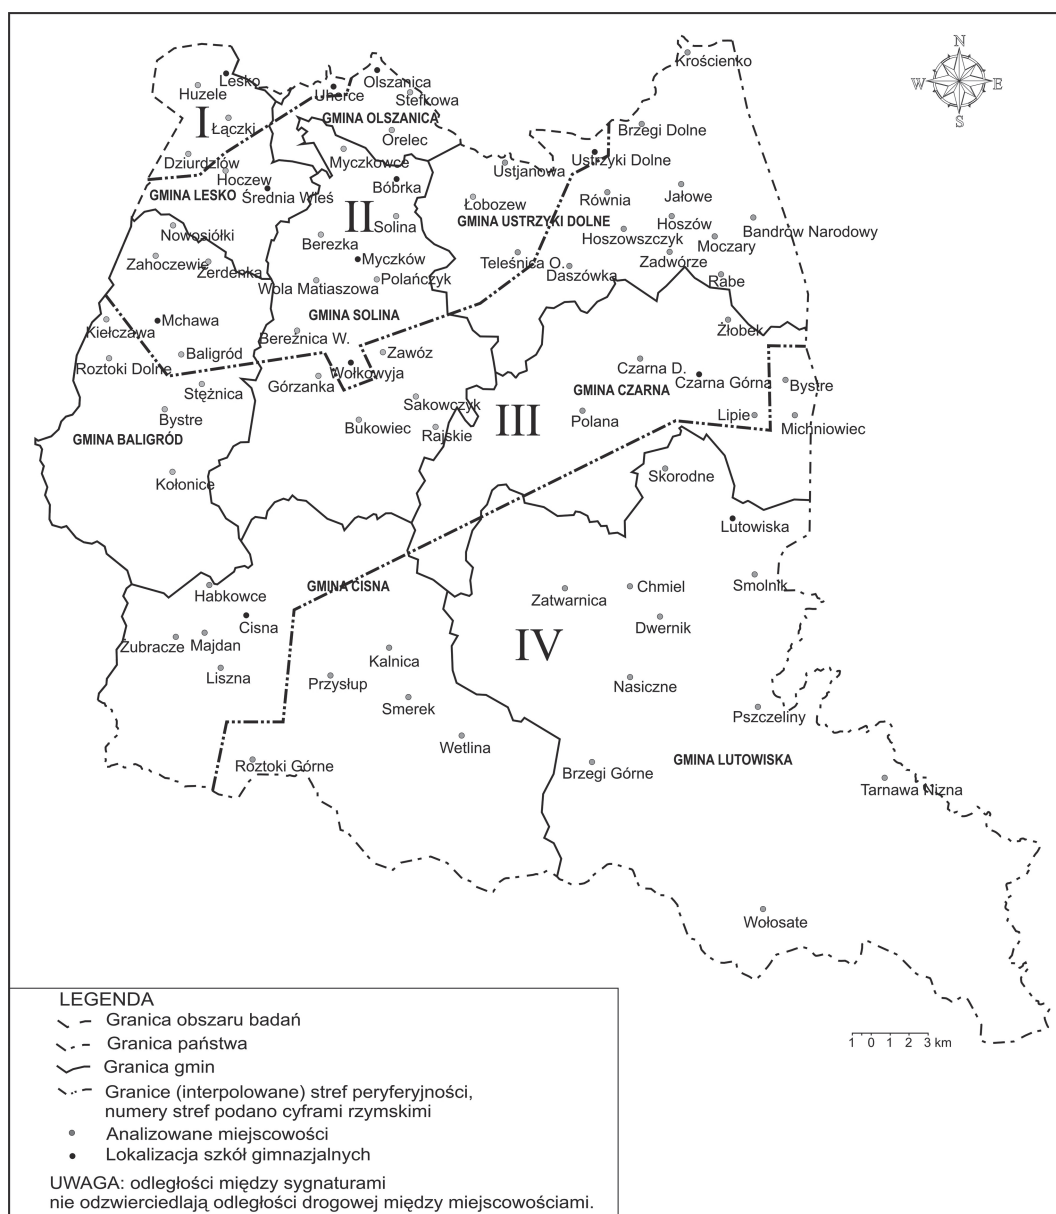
N
W
E
S

Krościenko
Lesko
Huzele
Uherce
Olszanica
Stefkowa
I
Łączki
GMINA OLSZANICA
Orelec
Brzegi Dolne
Dziurdziów
Myczkowce
Ustjanowa
Ustrzyki Dolne
Hoczew
Średnia Wieś
Bóbrka
GMINA LESKO
Łobozew
Równia
Jałowe
II
Solina
GMINA USTRZYKI DOLNE
Hoszów
Nowosiółki
Bandrów Narodowy
Berezka
Hoszowszczyk
Moczary
Zahoczewie
Myczków
Żerdenka
Teleśnica O.
Zadwórze
Polańczyk
Daszówka
Wola Matiaszowa
Rabe
Mchawa
Kiełczawa
GMINA SOLINA
Żłobek
Bereżnica W.
Baligród
Zawóz
Roztoki Dolne
Czarna D.
Wołkowyja
GMINA CZARNA
Czarna Górna
Bystre
Górzanka
Stężnica
Sakowczyk
Lipie
Bystre
III
Polana
Michniowiec
Bukowiec
GMINA BALIGRÓD
Rajskie
Skorodne
Kołonice
Lutowiska
GMINA CISNA
Habkowce
Zatwarnica
Chmiel
Smolnik
Cisna
Dwernik
Zubracze
Majdan
IV
Kalnica
Liszna
Przysłup
Nasiczne
Smerek
Pszczeliny
Wetlina
Roztoki Górne
Brzegi Górne
GMINA LUTOWISKA
Tarnawa Niżna
Wołosate

1 0 1 2 3 km

LEGENDA
Granica obszaru badań
Granica państwa
Granica gmin
Granice (interpolowane) stref peryferyjności, numery stref podano cyframi rzymskimi
Analizowane miejscowości
Lokalizacja szkół gimnazjalnych

UWAGA: odległości między sygnaturami nie odzwierciedlają odległości drogowej między miejscowościami.